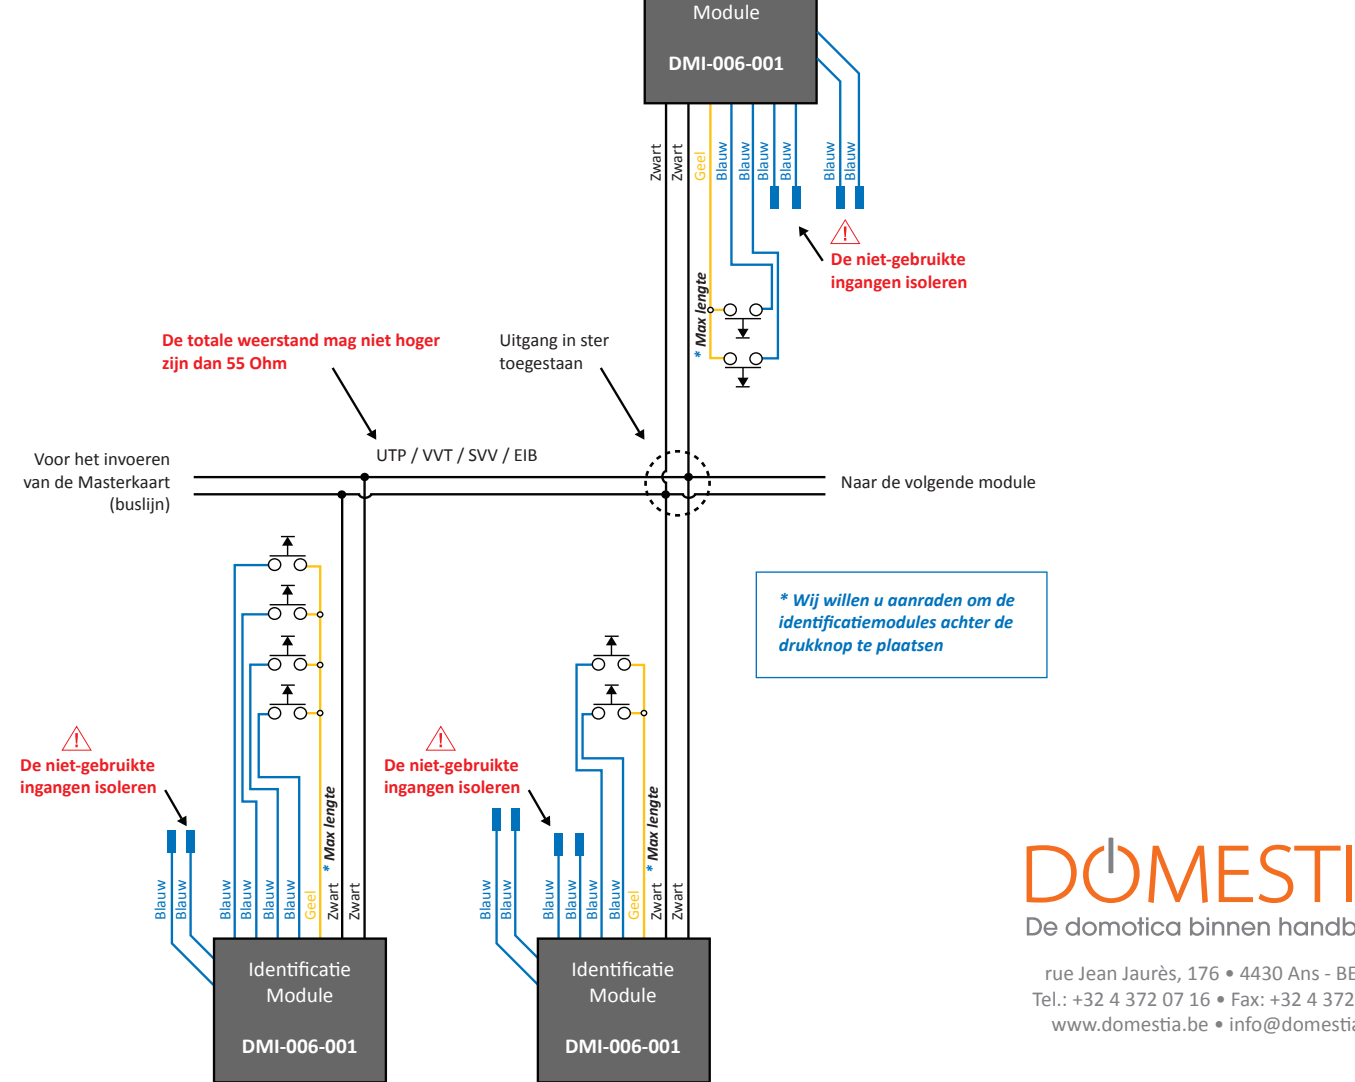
Module

DMI-006-001

Zwart Zwart Geel Blauw Blauw Blauw Blauw Blauw Blauw

De niet-gebruikte ingangen isoleren

* Max lengte

De totale weerstand mag niet hoger zijn dan 55 Ohm

Uitgang in ster toegestaan

Voor het invoeren van de Masterkaart (buslijn)

UTP / VVT / SVV / EIB

Naar de volgende module

* Wij willen u aanraden om de identificatiemodules achter de drukknop te plaatsen

De niet-gebruikte ingangen isoleren

De niet-gebruikte ingangen isoleren

* Max lengte

* Max lengte

Blauw Blauw Blauw Blauw Blauw Blauw Geel Zwart Zwart

Blauw Blauw Blauw Blauw Blauw Blauw Geel Zwart Zwart

Identificatie Module

DMI-006-001

Identificatie Module

DMI-006-001

DOMESTI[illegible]
De domotica binnen handb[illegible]

rue Jean Jaurès, 176 • 4430 Ans - BE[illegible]
Tel.: +32 4 372 07 16 • Fax: +32 4 372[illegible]
www.domestia.be • info@domesti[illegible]